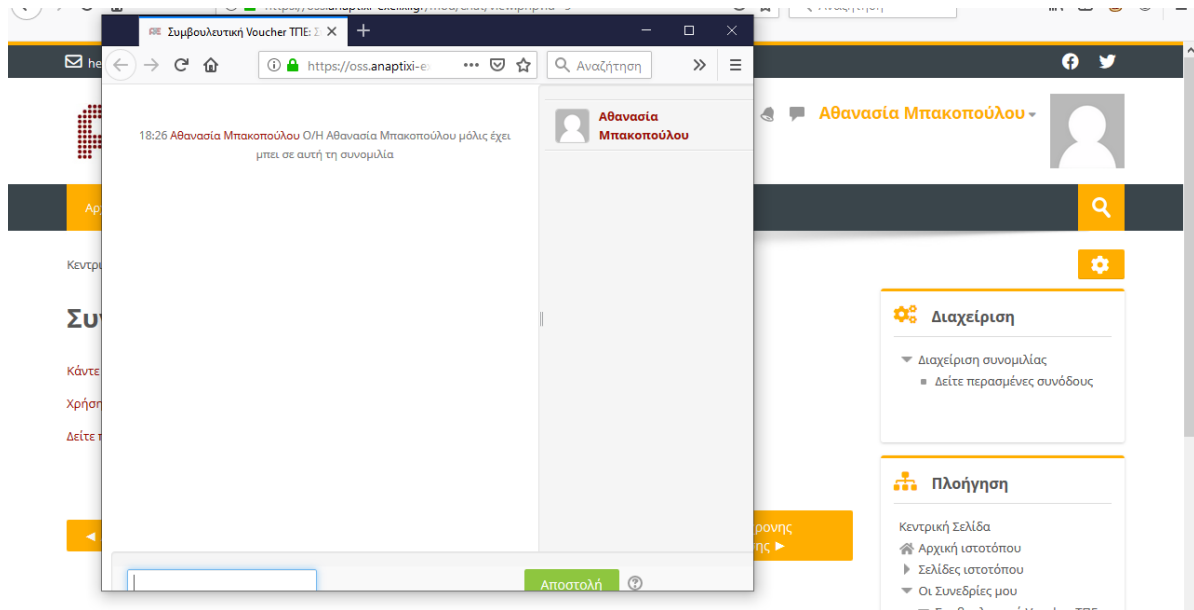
Συμβουλευτική Voucher ΤΠΕ: Σ

https://oss.anaptixi-e

Αναζήτηση

18:26 Αθανασία Μπακοπούλου Ο/Η Αθανασία Μπακοπούλου μόλις έχει μπει σε αυτή τη συνομιλία

Αθανασία Μπακοπούλου

Αποστολή

Αθανασία Μπακοπούλου

Κεντρ

Συν

Κάντε

Χρήση

Δείτε

Διαχείριση

Διαχείριση συνομιλίας

Δείτε περασμένες συνόδους

Πλοήγηση

Κεντρική Σελίδα

Αρχική ιστοτόπου

Σελίδες ιστοτόπου

Οι Συνεδρίες μου

ρονης

ης ►